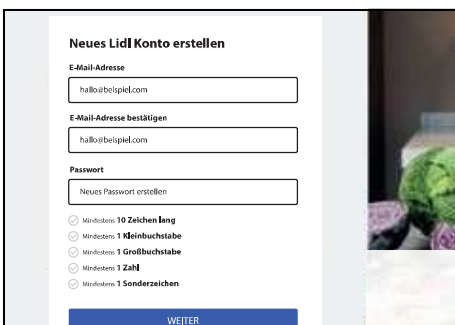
Neues Lidl Konto erstellen

E-Mail-Adresse

hallo@beispiel.com

E-Mail-Adresse bestätigen

hallo@beispiel.com

Passwort

Neues Passwort erstellen

Mindestens 10 Zeichen lang

Mindestens 1 Kleinbuchstabe

Mindestens 1 Großbuchstabe

Mindestens 1 Zahl

Mindestens 1 Sonderzeichen

WEITER